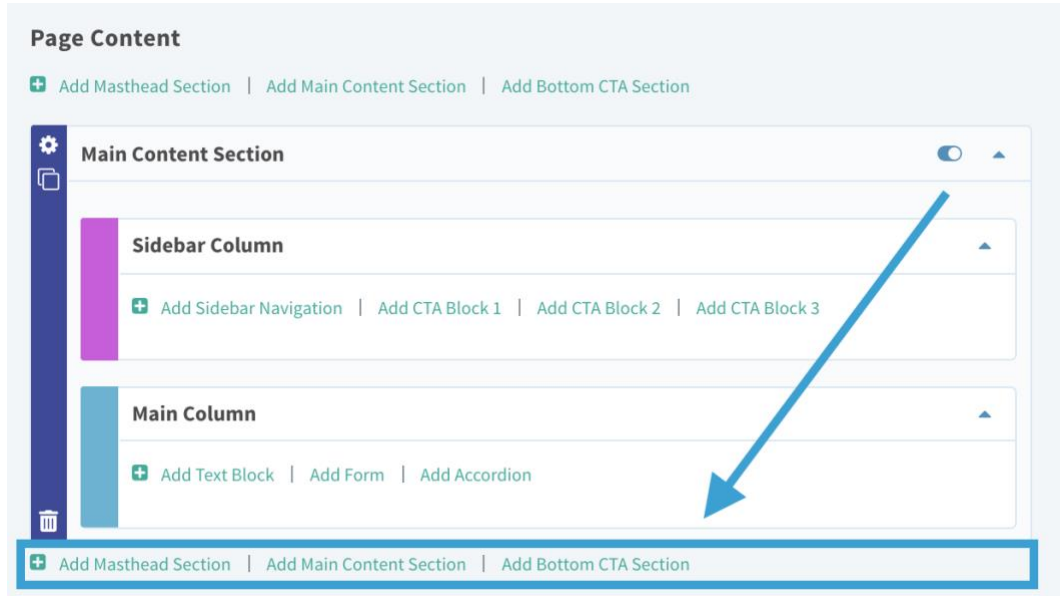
Page Content

Add Masthead Section | Add Main Content Section | Add Bottom CTA Section

Main Content Section

Sidebar Column

Add Sidebar Navigation | Add CTA Block 1 | Add CTA Block 2 | Add CTA Block 3

Main Column

Add Text Block | Add Form | Add Accordion

Add Masthead Section | Add Main Content Section | Add Bottom CTA Section